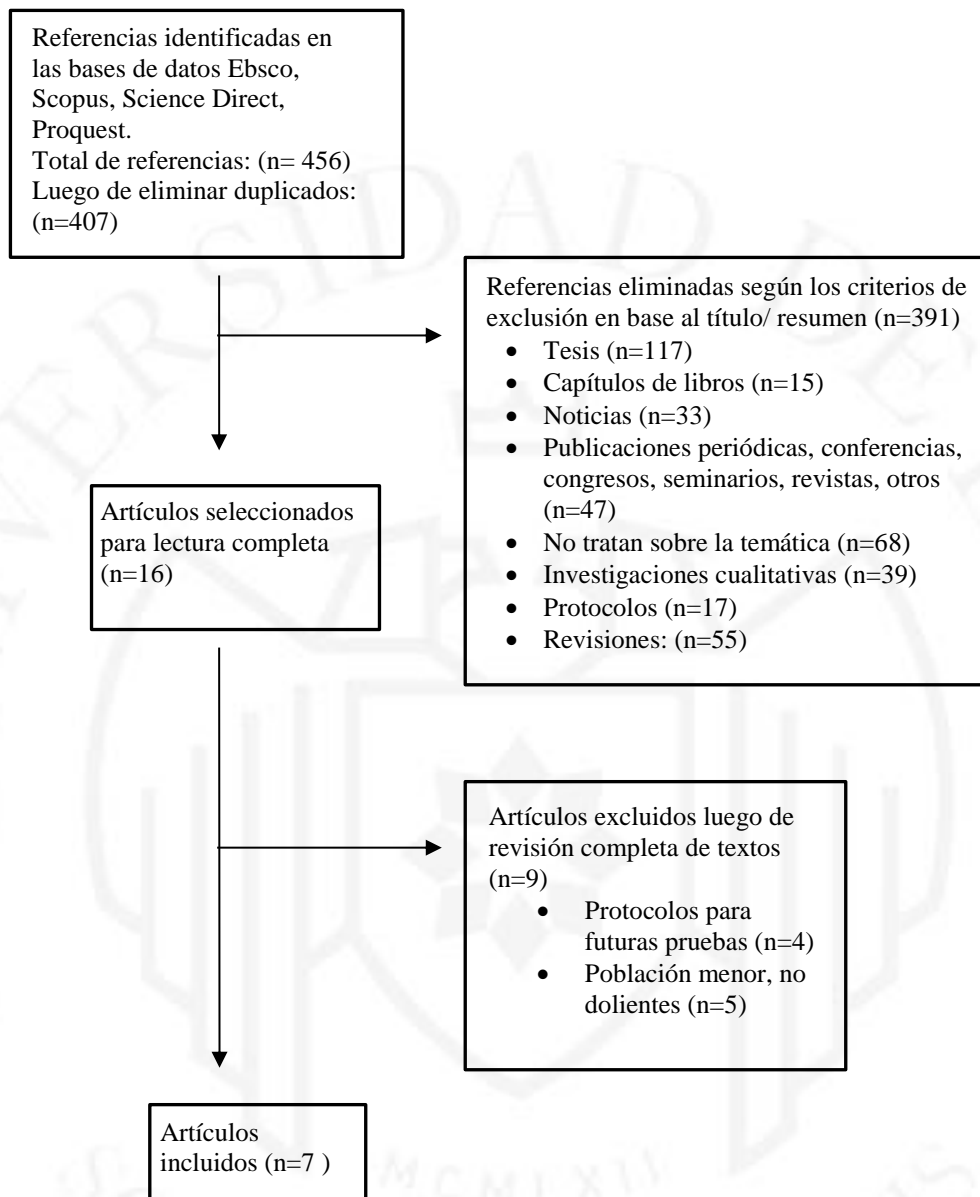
Referencias identificadas en las bases de datos Ebsco, Scopus, Science Direct, Proquest.
Total de referencias: (n= 456)
Luego de eliminar duplicados: (n=407)

Referencias eliminadas según los criterios de exclusión en base al título/ resumen (n=391)
- Tesis (n=117)
- Capítulos de libros (n=15)
- Noticias (n=33)
- Publicaciones periódicas, conferencias, congresos, seminarios, revistas, otros (n=47)
- No tratan sobre la temática (n=68)
- Investigaciones cualitativas (n=39)
- Protocolos (n=17)
- Revisiones: (n=55)

Artículos seleccionados para lectura completa (n=16)

Artículos excluidos luego de revisión completa de textos (n=9)
- Protocolos para futuras pruebas (n=4)
- Población menor, no dolientes (n=5)

Artículos incluidos (n=7 )